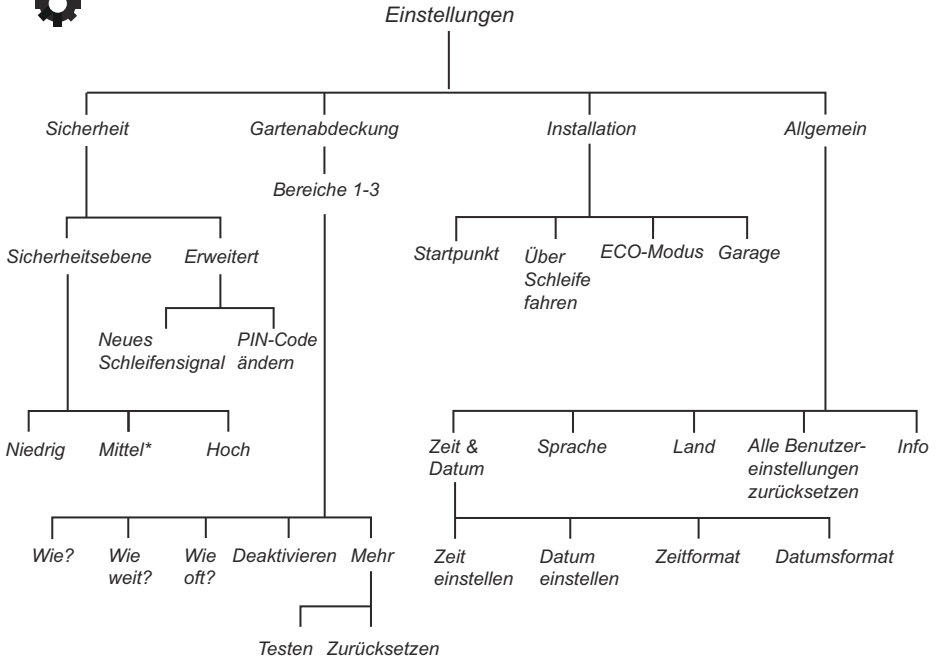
Einstellungen

Sicherheit

Sicherheitsebene

Niedrig

Mittel*

Hoch

Erweitert

Neues Schleifensignal

PIN-Code ändern

Gartenabdeckung

Bereiche 1-3

Wie?

Wie weit?

Wie oft?

Deaktivieren

Mehr

Testen

Zurücksetzen

Installation

Startpunkt

Über Schleife fahren

ECO-Modus

Garage

Allgemein

Zeit & Datum

Zeit einstellen

Datum einstellen

Zeitformat

Datumsformat

Sprache

Land

Alle Benutzereinstellungen zurücksetzen

Info